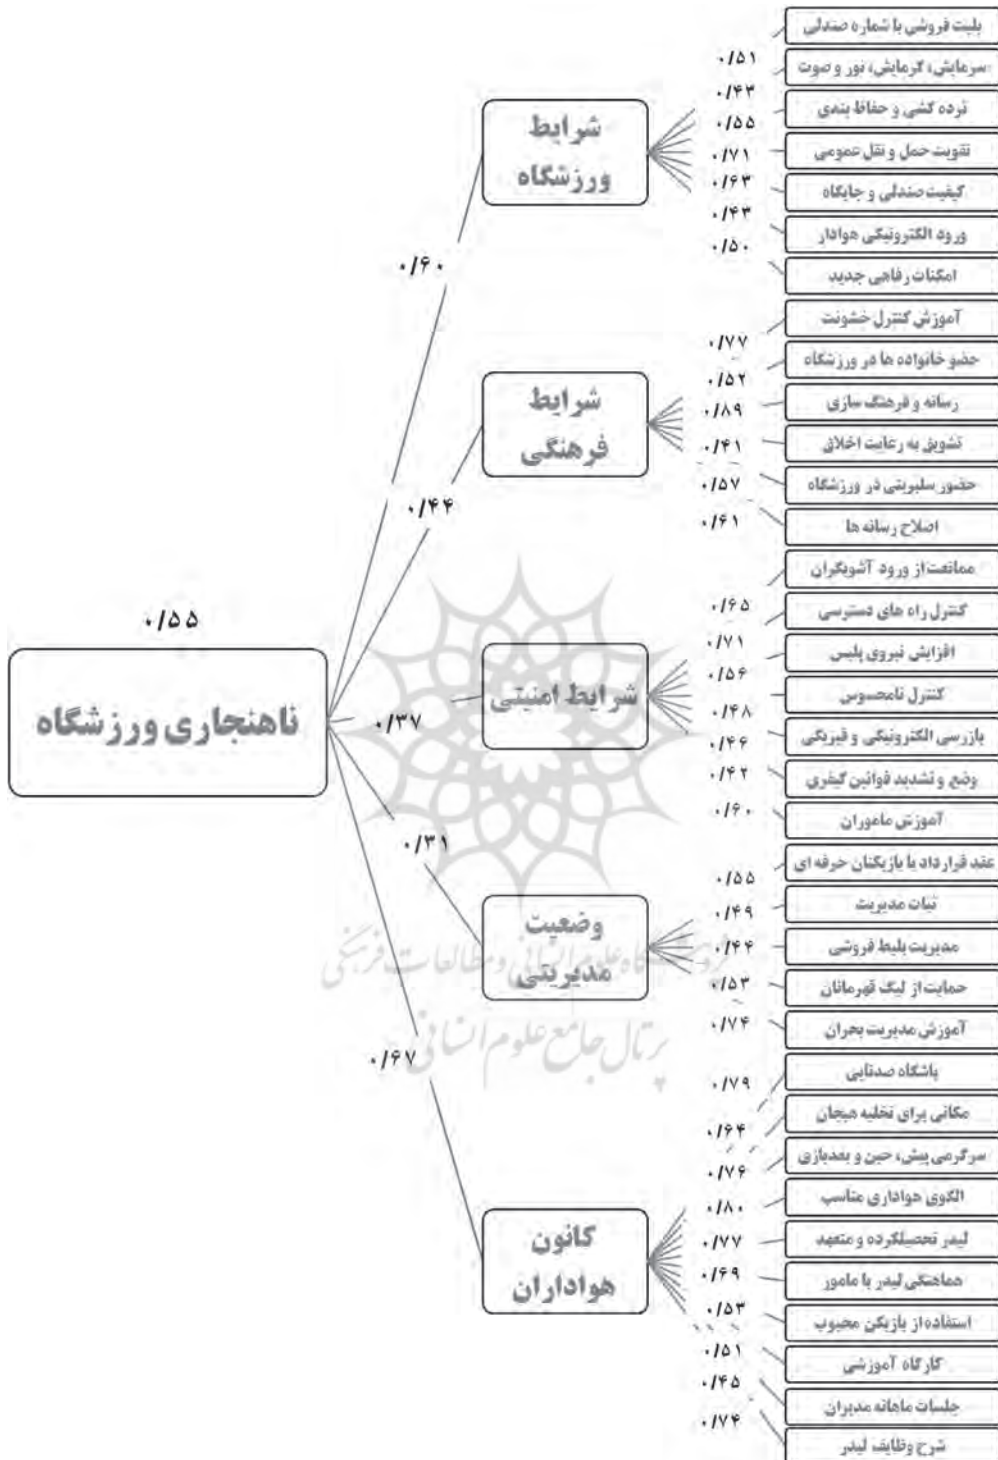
ناهنجاری ورزشگاه
۰/۵۵

شرایط ورزشگاه
۰/۶۰
۰/۵۱ ۰/۴۳ ۰/۵۵ ۰/۷۱ ۰/۶۳ ۰/۴۳ ۰/۵۰
بلیت فروشی با شماره صندلی
سرمایش، گرمایش، نور و صوت
نرده کشی و حفاظ بندی
تقویت حمل و نقل عمومی
کیفیت صندلی و جایگاه
ورود الکترونیکی هوادار
امکنات رفاهی جدید

شرایط فرهنگی
۰/۴۴
۰/۷۷ ۰/۵۲ ۰/۸۹ ۰/۴۱ ۰/۵۷ ۰/۶۱
آموزش کنترل خشونت
حضو خانواده ها در ورزشگاه
رسانه و فرهنگ سازی
تشویق به رعایت اخلاق
حضور سلبریتی در ورزشگاه
اصلاح رسانه ها

شرایط امنیتی
۰/۳۷
۰/۶۵ ۰/۷۱ ۰/۵۶ ۰/۴۸ ۰/۴۶ ۰/۴۲ ۰/۶۰
ممانعت از ورود آشوبگران
کنترل راه های دسترسی
افزایش نیروی پلیس
کنترل نامحسوس
بازرسی الکترونیکی و فیزیکی
وضع و تشدید قوانین کیفری
آموزش ماموران

وضعیت مدیریتی
۰/۳۱
۰/۵۵ ۰/۴۹ ۰/۴۴ ۰/۵۳ ۰/۷۴
عقد قرارداد با بازیکنان حرفه ای
ثبات مدیریت
مدیریت بلیط فروشی
حمایت از لیگ قهرمانان
آموزش مدیریت بحران

کانون هواداران
۰/۶۷
۰/۷۹ ۰/۶۴ ۰/۷۶ ۰/۸۰ ۰/۷۷ ۰/۶۹ ۰/۵۳ ۰/۵۱ ۰/۴۵ ۰/۷۴
باشگاه صندلی
مکانی برای تخلیه هیجان
سرگرمی پیش، حین و بعدبازی
الگوی هواداری متناسب
لیدر تحصیلکرده و متعهد
هماهنگی لیدر با مامور
استفاده از بازیکن محبوب
کارگاه آموزشی
جلسات ماهانه مدیران
شرح وظایف لیدر

پژوهشگاه علوم انسانی و مطالعات فرهنگی
پرتال جامع علوم انسانی